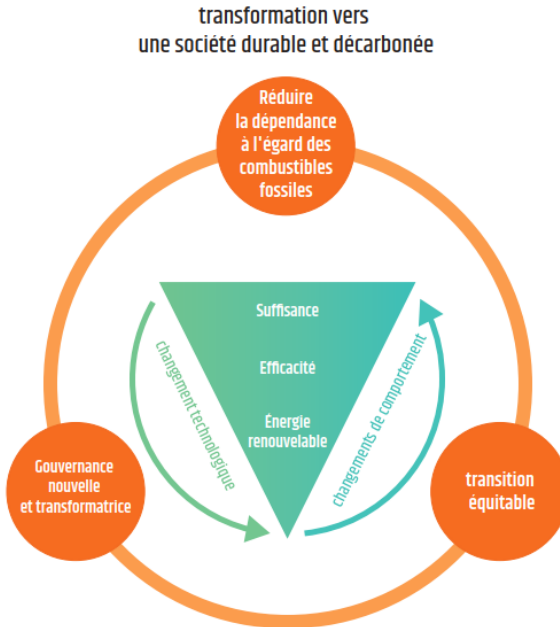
transformation vers
une société durable et décarbonée

Réduire la dépendance à l'égard des combustibles fossiles

Suffisance

Efficacité

Énergie renouvelable

changement technologique

changements de comportement

Gouvernance nouvelle et transformatrice

transition équitable